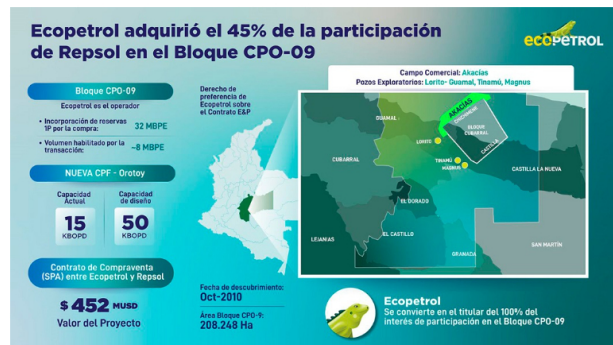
Ecopetrol adquirió el 45% de la participación de Repsol en el Bloque CPO-09

ecopetrol

Bloque CPO-09

Ecopetrol es el operador

• Incorporación de reservas 1P por la compra: 32 MBPE

• Volumen habilitado por la transacción: ~8 MBPE

NUEVA CPF - Orotoy

Capacidad Actual 15 KBOPD

Capacidad de diseño 50 KBOPD

Contrato de Compraventa (SPA) entre Ecopetrol y Repsol

$ 452 MUSD

Valor del Proyecto

Derecho de preferencia de Ecopetrol sobre el Contrato E&P

Fecha de descubrimiento: Oct-2010

Área Bloque CPO-9: 208.248 Ha

Campo Comercial: Akacías

Pozos Exploratorios: Lorito- Guamal, Tinamú, Magnus

GUAMAL

AKACIAS

LORITO

BLOQUE CUBARRAL

CASTILLA

TINAMÚ

MAGNUS

CUBARRAL

CASTILLA LA NUEVA

EL DORADO

EL CASTILLO

LEJANIAS

GRANADA

SAN MARTÍN

Ecopetrol

Se convierte en el titular del 100% del interés de participación en el Bloque CPO-09